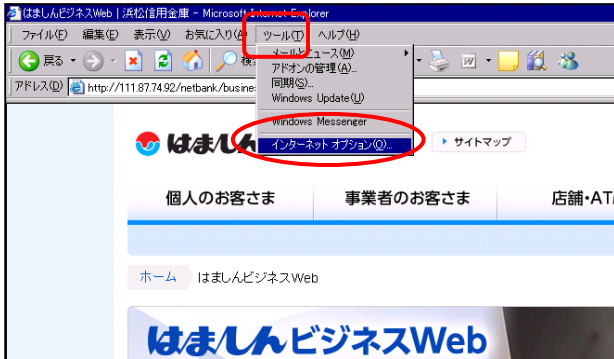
はましんビジネスWeb | 浜松信用金庫 - Microsoft Internet Explorer

ファイル(F) 編集(E) 表示(V) お気に入り(A) ツール(T) ヘルプ(H)

戻る 検

アドレス(D) http://111.87.74.92/netbank/busine

メールとニュース(M)
アドオンの管理(A)...
同期(S)...
Windows Update(U)
Windows Messenger
インターネット オプション(O)...

はましん

サイトマップ

個人のお客さま 事業者のお客さま 店舗・AT

ホーム はましんビジネスWeb

はましんビジネスWeb